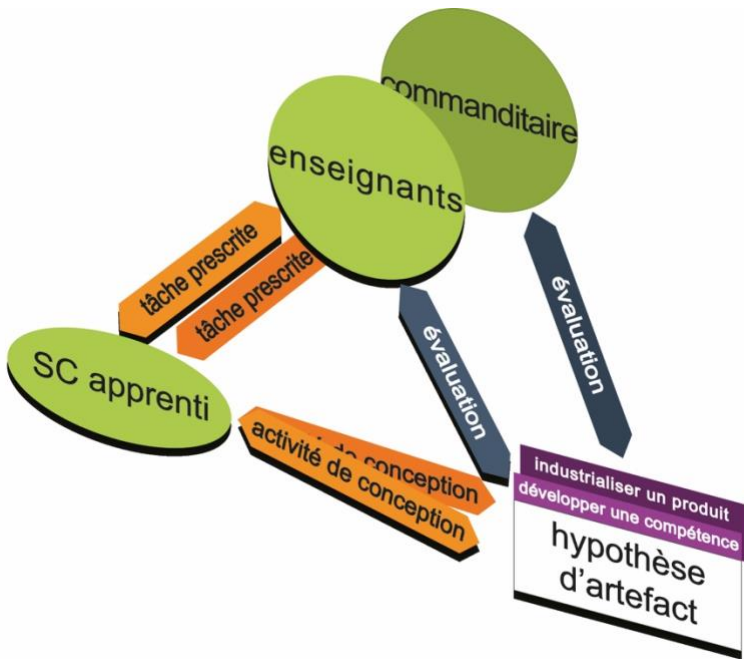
commanditaire

enseignants

tâche prescrite

tâche prescrite

SC apprenti

évaluation

évaluation

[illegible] de conception

activité de conception

industrialiser un produit

développer une compétence

hypothèse d'artefact